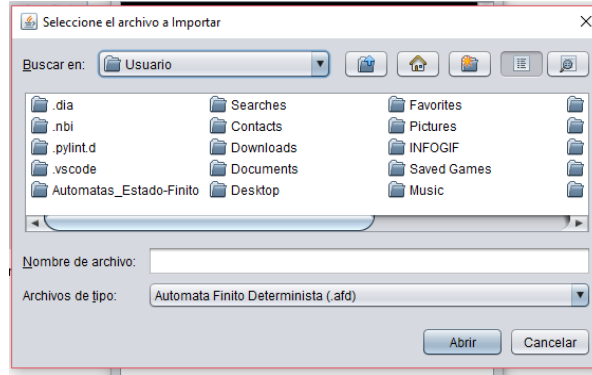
Seleccione el archivo a Importar

Buscar en: Usuario

.dia
.nbi
.pylint.d
.vscode
Automatas_Estado-Finito

Searches
Contacts
Downloads
Documents
Desktop

Favorites
Pictures
INFOGIF
Saved Games
Music

Nombre de archivo:

Archivos de tipo: Automata Finito Determinista (.afd)

Abrir Cancelar